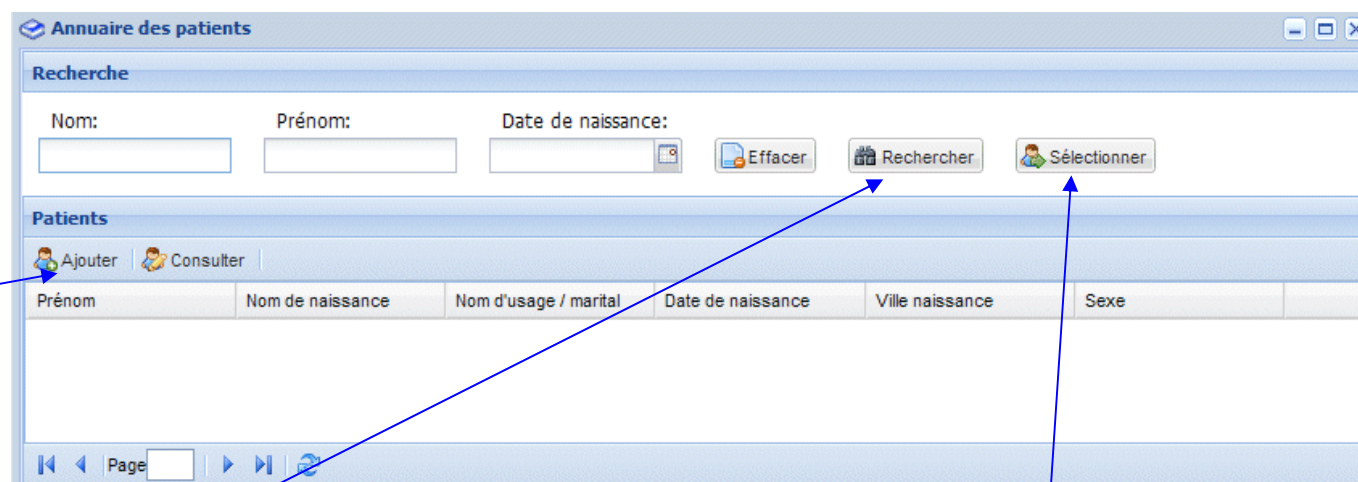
Annuaire des patients

Recherche

Nom: Prénom: Date de naissance:

Effacer Rechercher Sélectionner

Patients

Ajouter Consulter

| Prénom | Nom de naissance | Nom d'usage / marital | Date de naissance | Ville naissance | Sexe |
|---|---|---|---|---|---|

Page